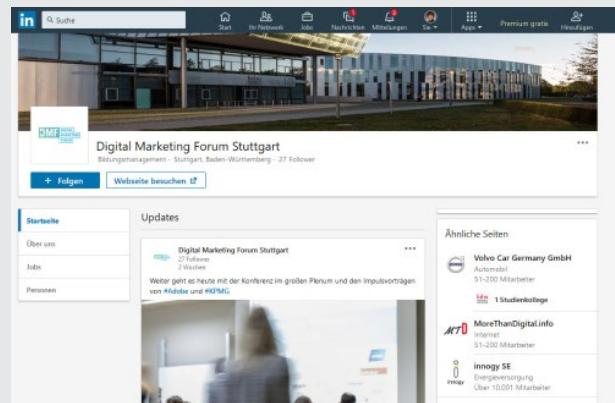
in Suche Start Ihr Netzwerk Jobs Nachrichten Mitteilungen Sie Apps Premium gratis Hinzufügen

DMF

Digital Marketing Forum Stuttgart
Bildungsmanagement · Stuttgart, Baden-Württemberg · 27 Follower

+ Folgen
Webseite besuchen

Startseite
Über uns
Jobs
Personen

Updates

Digital Marketing Forum Stuttgart
27 Follower
2 Wochen

Weiter geht es heute mit der Konferenz im großen Plenum und den Impulsvorträgen von #Adobe und #KPMG

Ähnliche Seiten

Volvo Car Germany GmbH
Automobil
51-200 Mitarbeiter
1 Studienkollege

MoreThanDigital.info
Internet
51-200 Mitarbeiter

innogy SE
Energieversorgung
Über 10.001 Mitarbeiter